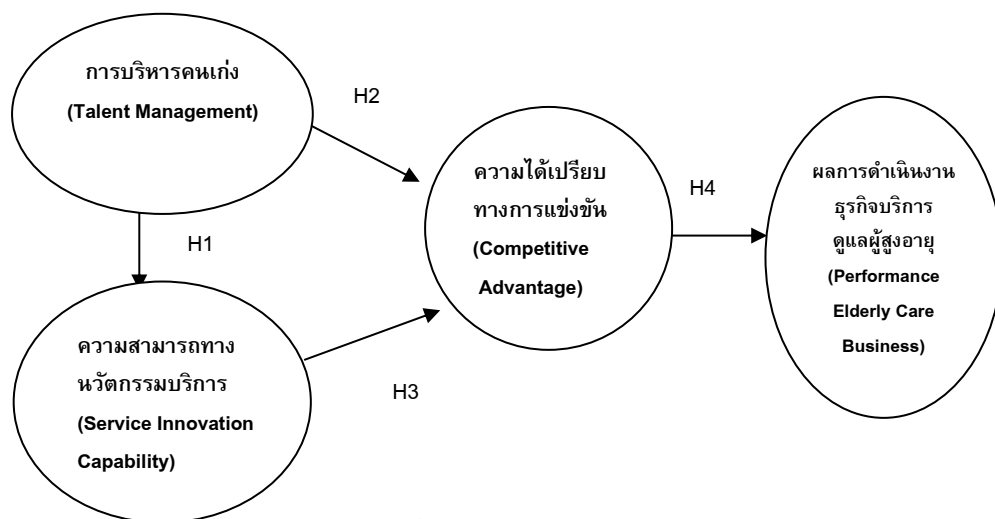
การบริหารคนเก่ง
(Talent Management)

H2

H1

ความสามารถทาง
นวัตกรรมบริการ
(Service Innovation
Capability)

H3

ความได้เปรียบ
ทางการแข่งขัน
(Competitive
Advantage)

H4

ผลการดำเนินงาน
ธุรกิจบริการ
ดูแลผู้สูงอายุ
(Performance
Elderly Care
Business)